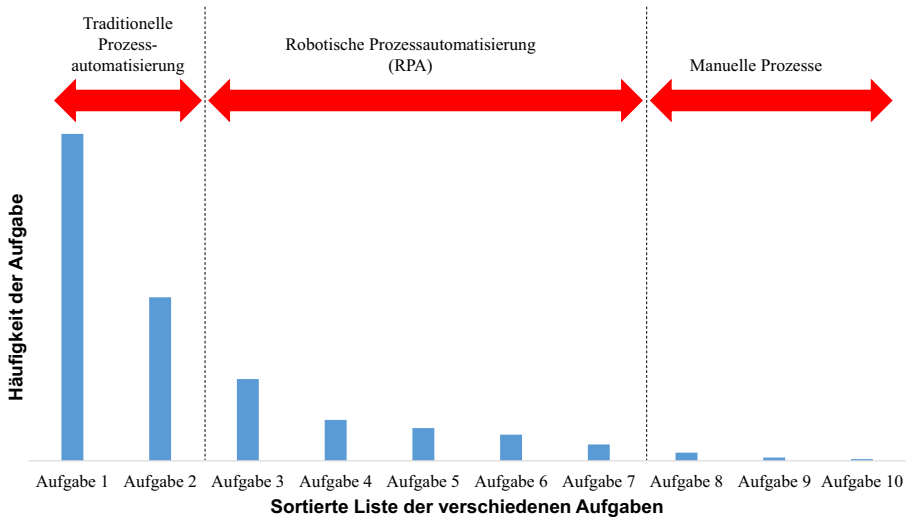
Traditionelle Prozess-automatisierung

Robotische Prozessautomatisierung (RPA)

Manuelle Prozesse

Häufigkeit der Aufgabe

Aufgabe 1
Aufgabe 2
Aufgabe 3
Aufgabe 4
Aufgabe 5
Aufgabe 6
Aufgabe 7
Aufgabe 8
Aufgabe 9
Aufgabe 10

Sortierte Liste der verschiedenen Aufgaben